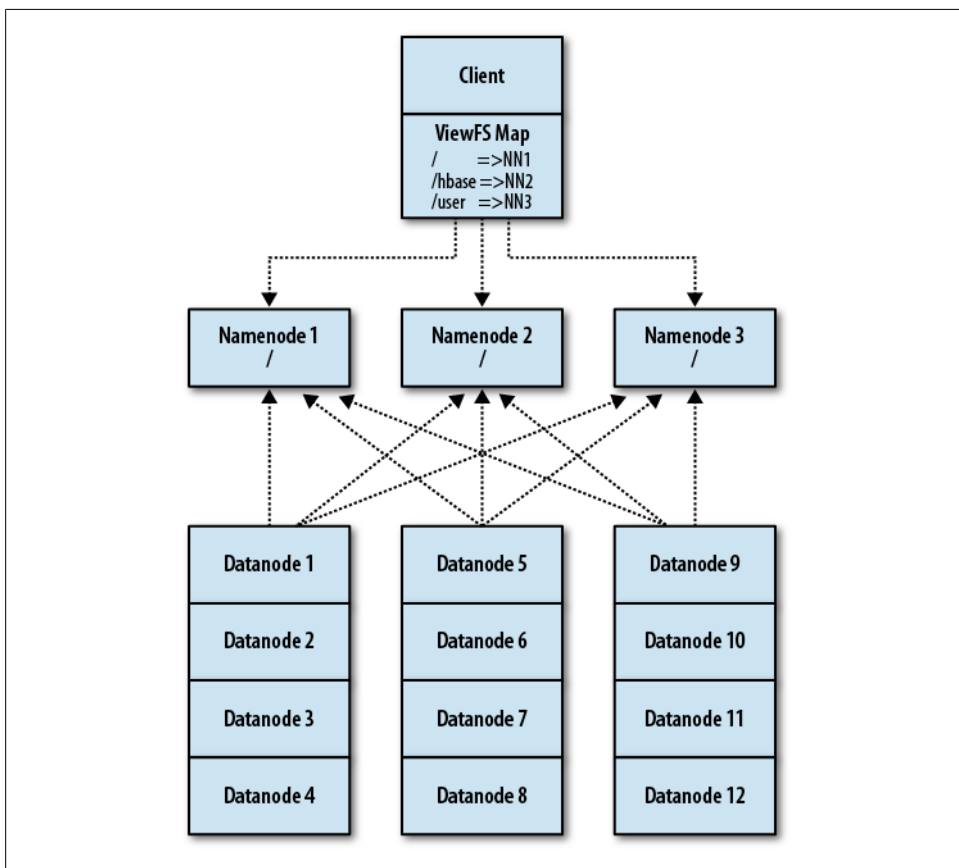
Client

ViewFS Map
/ =>NN1
/hbase =>NN2
/user =>NN3

Namenode 1
/

Namenode 2
/

Namenode 3
/

Datanode 1
Datanode 2
Datanode 3
Datanode 4

Datanode 5
Datanode 6
Datanode 7
Datanode 8

Datanode 9
Datanode 10
Datanode 11
Datanode 12